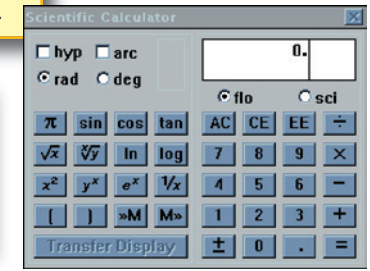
Scientific Calculator

hyp arc
rad deg

0.

flo sci

| $\pi$ | sin | cos | tan | AC | CE | EE | ÷ |
|---|---|---|---|---|---|---|---|
| $\sqrt{x}$ | $\sqrt[x]{y}$ | ln | log | 7 | 8 | 9 | × |
| $x^2$ | $y^x$ | $e^x$ | $^1/x$ | 4 | 5 | 6 | − |
| ( | ) | »M | M» | 1 | 2 | 3 | + |
| Transfer Display | | | | ± | 0 | . | = |